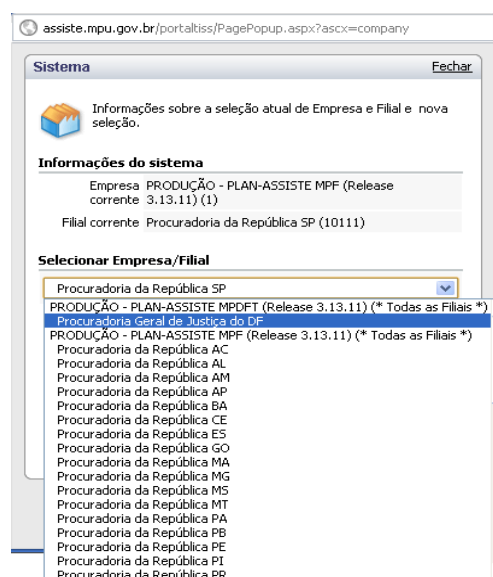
assiste.mpu.gov.br/portaltiss/PagePopup.aspx?ascx=company

Sistema

Fechar

Informações sobre a seleção atual de Empresa e Filial e nova seleção.

Informações do sistema

| | |
|---|---|
| Empresa corrente | PRODUÇÃO - PLAN-ASSISTE MPF (Release 3.13.11) (1) |
| Filial corrente | Procuradoria da República SP (10111) |

Selecionar Empresa/Filial

Procuradoria da República SP

PRODUÇÃO - PLAN-ASSISTE MPDFT (Release 3.13.11) (* Todas as Filiais *)
Procuradoria Geral de Justiça do DF
PRODUÇÃO - PLAN-ASSISTE MPF (Release 3.13.11) (* Todas as Filiais *)
Procuradoria da República AC
Procuradoria da República AL
Procuradoria da República AM
Procuradoria da República AP
Procuradoria da República BA
Procuradoria da República CE
Procuradoria da República ES
Procuradoria da República GO
Procuradoria da República MA
Procuradoria da República MG
Procuradoria da República MS
Procuradoria da República MT
Procuradoria da República PA
Procuradoria da República PB
Procuradoria da República PE
Procuradoria da República PI
Procuradoria da República PR